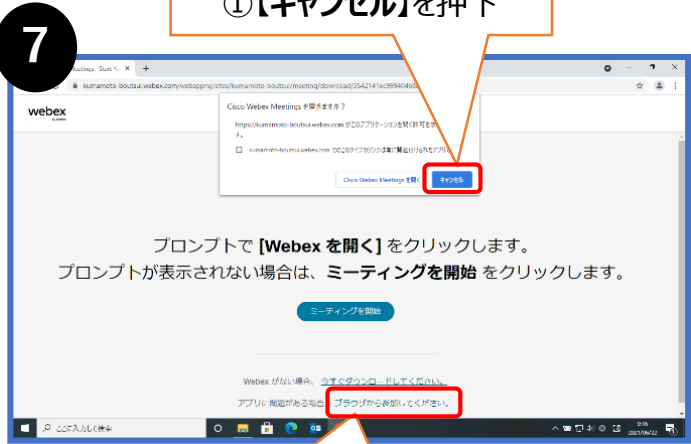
7

①【キャンセル】を押下

Meetings - Start M... ×  +

kumamoto-boutsui.webex.com/webappng/sites/kumamoto-boutsui/meeting/download/3542141ec99940468

webex

Cisco Webex Meetings を開きますか？

https://kumamoto-boutsui.webex.com がこのアプリケーションを開く許可を求めています。

kumamoto-boutsui.webex.com でのこのタイプのリンクは常に関連付けられたアプリで開く

Cisco Webex Meetings を開く

キャンセル

プロンプトで [Webex を開く] をクリックします。

プロンプトが表示されない場合は、ミーティングを開始 をクリックします。

ミーティングを開始

Webex がない場合、今すぐダウンロードしてください。

アプリに問題がある場合、ブラウザから参加してください。

ここに入力して検索

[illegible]